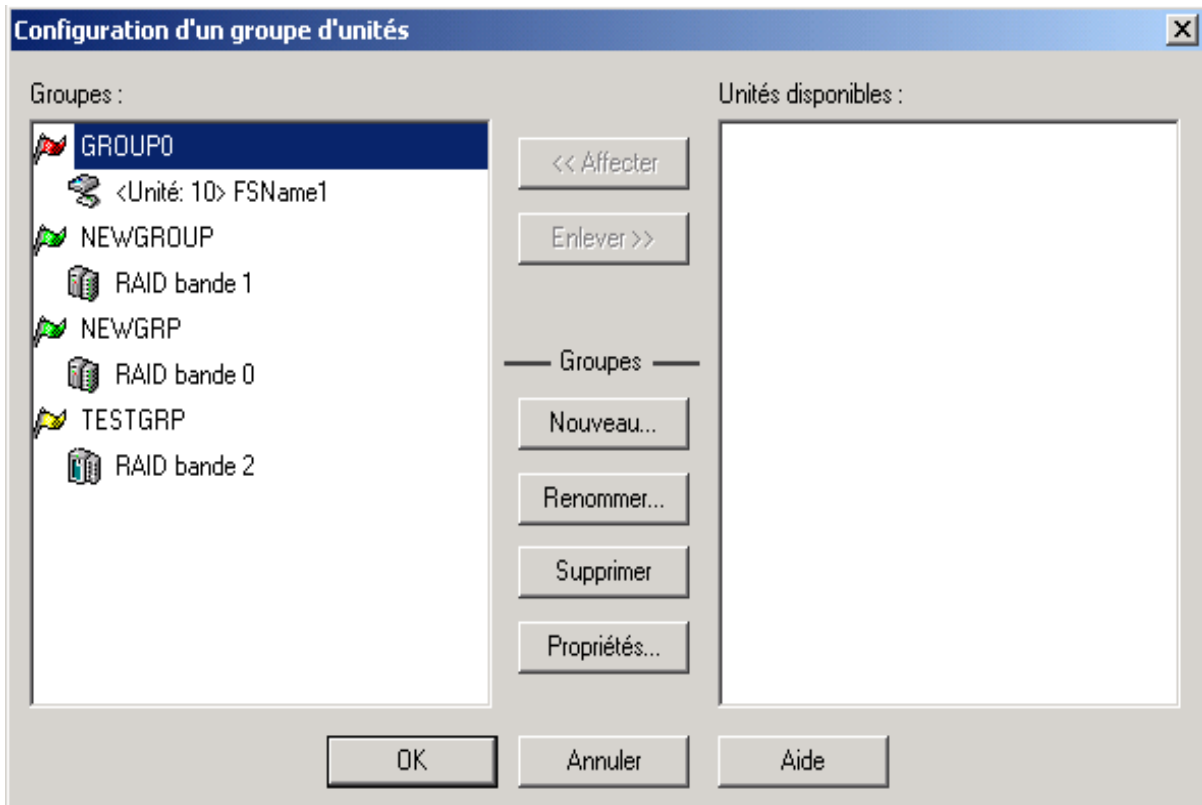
Configuration d'un groupe d'unités

Groupes :

GROUP0
<Unité: 10> FSName1
NEWGROUP
RAID bande 1
NEWGRP
RAID bande 0
TESTGRP
RAID bande 2

<< Affecter
Enlever >>

Groupes
Nouveau...
Renommer...
Supprimer
Propriétés...

Unités disponibles :

OK
Annuler
Aide